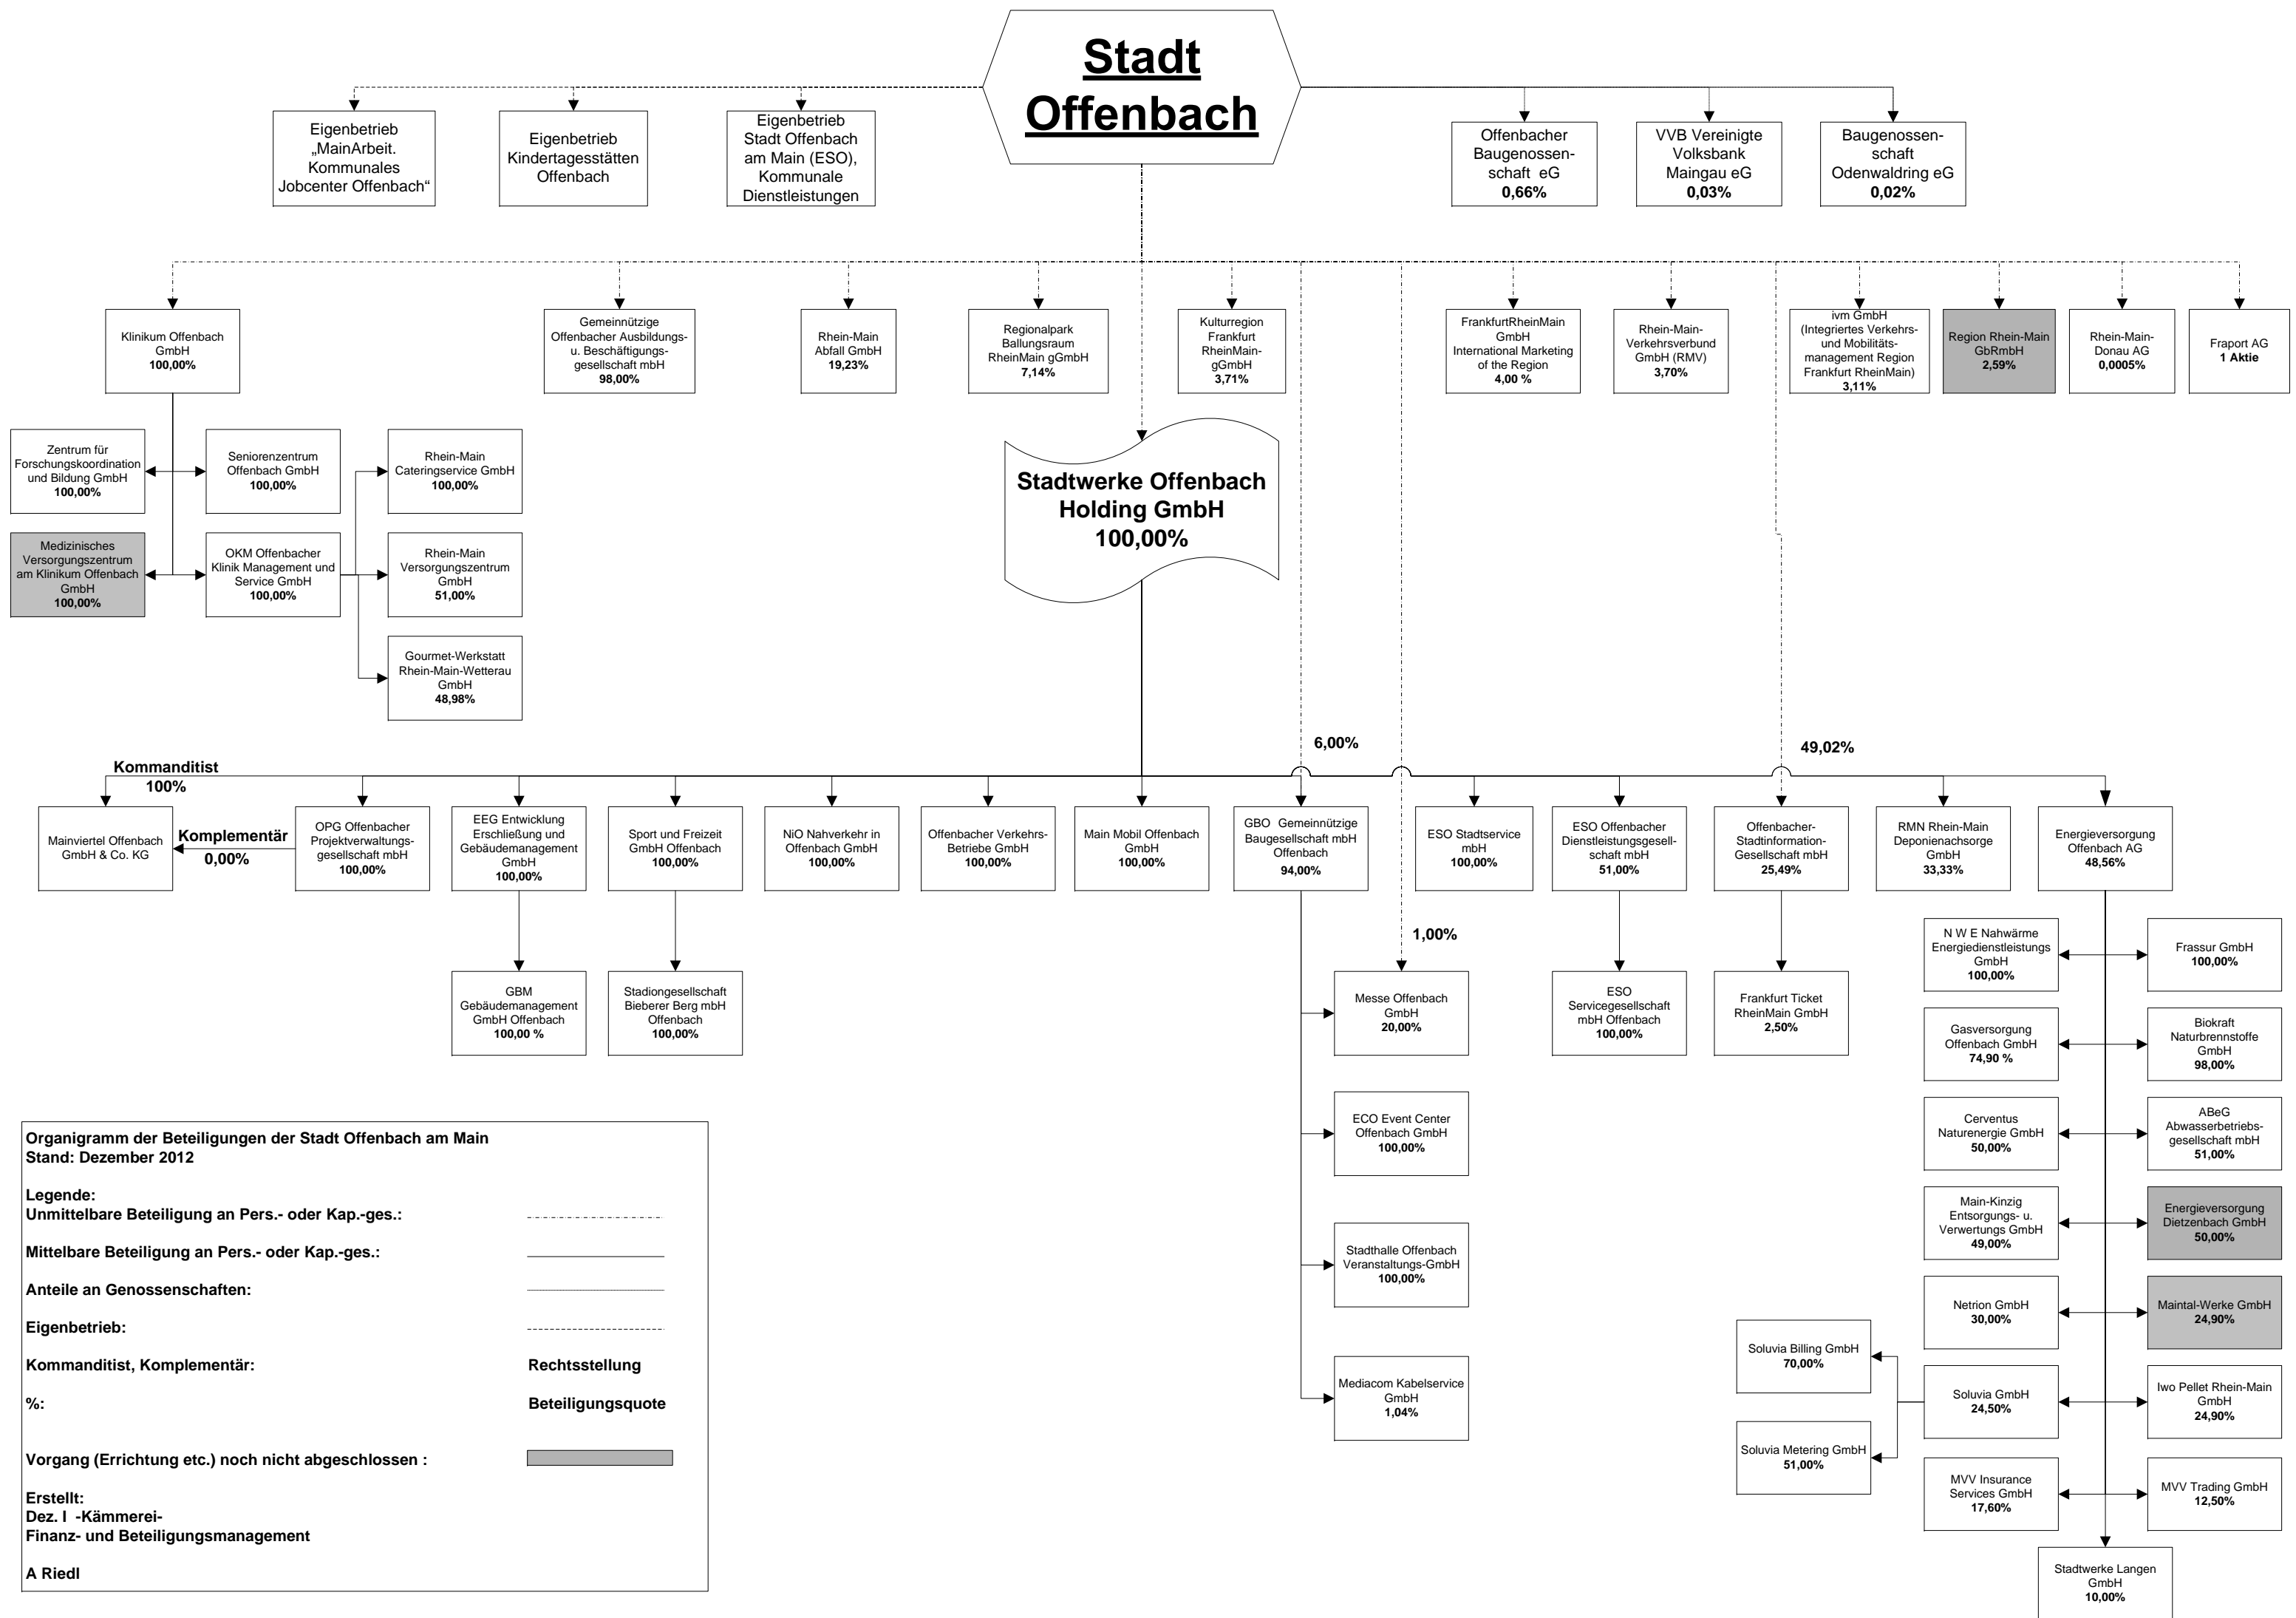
Stadt Offenbach

Eigenbetrieb „MainArbeit. Kommunales Jobcenter Offenbach“

Eigenbetrieb Kindertagesstätten Offenbach

Eigenbetrieb Stadt Offenbach am Main (ESO), Kommunale Dienstleistungen

Offenbacher Baugenossenschaft eG 0,66%

VVB Vereinigte Volksbank Maingau eG 0,03%

Baugenossenschaft Odenwaldring eG 0,02%

Klinikum Offenbach GmbH 100,00%

Gemeinnützige Offenbacher Ausbildungs- u. Beschäftigungsgesellschaft mbH 98,00%

Rhein-Main Abfall GmbH 19,23%

Regionalpark Ballungsraum RheinMain gGmbH 7,14%

Kulturregion Frankfurt RheinMain-gGmbH 3,71%

FrankfurtRheinMain GmbH International Marketing of the Region 4,00 %

Rhein-Main-Verkehrsverbund GmbH (RMV) 3,70%

ivm GmbH (Integriertes Verkehrs- und Mobilitätsmanagement Region Frankfurt RheinMain) 3,11%

Region Rhein-Main GbRmbH 2,59%

Rhein-Main-Donau AG 0,0005%

Fraport AG 1 Aktie

Zentrum für Forschungskoordination und Bildung GmbH 100,00%

Seniorenzentrum Offenbach GmbH 100,00%

Rhein-Main Cateringservice GmbH 100,00%

Medizinisches Versorgungszentrum am Klinikum Offenbach GmbH 100,00%

OKM Offenbacher Klinik Management und Service GmbH 100,00%

Rhein-Main Versorgungszentrum GmbH 51,00%

Gourmet-Werkstatt Rhein-Main-Wetterau GmbH 48,98%

Stadtwerke Offenbach Holding GmbH 100,00%

6,00%

49,02%

Kommanditist 100%

Mainviertel Offenbach GmbH & Co. KG

Komplementär 0,00%

OPG Offenbacher Projektverwaltungsgesellschaft mbH 100,00%

EEG Entwicklung Erschließung und Gebäudemanagement GmbH 100,00%

Sport und Freizeit GmbH Offenbach 100,00%

NiO Nahverkehr in Offenbach GmbH 100,00%

Offenbacher Verkehrs-Betriebe GmbH 100,00%

Main Mobil Offenbach GmbH 100,00%

GBO Gemeinnützige Baugesellschaft mbH Offenbach 94,00%

ESO Stadtservice mbH 100,00%

ESO Offenbacher Dienstleistungsgesellschaft mbH 51,00%

Offenbacher-Stadtinformation-Gesellschaft mbH 25,49%

RMN Rhein-Main Deponienachsorge GmbH 33,33%

Energieversorgung Offenbach AG 48,56%

GBM Gebäudemanagement GmbH Offenbach 100,00 %

Stadiongesellschaft Bieberer Berg mbH Offenbach 100,00%

1,00%

Messe Offenbach GmbH 20,00%

ECO Event Center Offenbach GmbH 100,00%

Stadthalle Offenbach Veranstaltungs-GmbH 100,00%

Mediacom Kabelservice GmbH 1,04%

ESO Servicegesellschaft mbH Offenbach 100,00%

Frankfurt Ticket RheinMain GmbH 2,50%

N W E Nahwärme Energiedienstleistungs GmbH 100,00%

Frassur GmbH 100,00%

Gasversorgung Offenbach GmbH 74,90 %

Biokraft Naturbrennstoffe GmbH 98,00%

Cerventus Naturenergie GmbH 50,00%

ABeG Abwasserbetriebsgesellschaft mbH 51,00%

Main-Kinzig Entsorgungs- u. Verwertungs GmbH 49,00%

Energieversorgung Dietzenbach GmbH 50,00%

Netrion GmbH 30,00%

Maintal-Werke GmbH 24,90%

Soluvia Billing GmbH 70,00%

Soluvia GmbH 24,50%

Iwo Pellet Rhein-Main GmbH 24,90%

Soluvia Metering GmbH 51,00%

MVV Insurance Services GmbH 17,60%

MVV Trading GmbH 12,50%

Stadtwerke Langen GmbH 10,00%

Organigramm der Beteiligungen der Stadt Offenbach am Main
Stand: Dezember 2012

Legende:
Unmittelbare Beteiligung an Pers.- oder Kap.-ges.:

Mittelbare Beteiligung an Pers.- oder Kap.-ges.:

Anteile an Genossenschaften:

Eigenbetrieb:

Kommanditist, Komplementär: Rechtsstellung

%: Beteiligungsquote

Vorgang (Errichtung etc.) noch nicht abgeschlossen :

Erstellt:
Dez. I -Kämmerei-
Finanz- und Beteiligungsmanagement

A Riedl